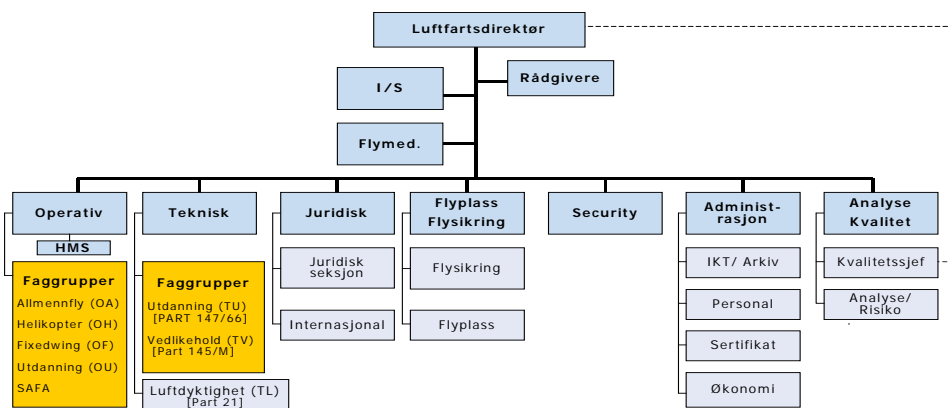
Luftfartsdirektør

I/S

Rådgivere

Flymed.

Operativ

HMS

Faggrupper
Allmennfly (OA)
Helikopter (OH)
Fixedwing (OF)
Utdanning (OU)
SAFA

Teknisk

Faggrupper
Utdanning (TU) [PART 147/66]
Vedlikehold (TV) [Part 145/M]

Luftdyktighet (TL) [Part 21]

Juridisk

Juridisk seksjon

Internasjonal

Flyplass Flysikring

Flysikring

Flyplass

Security

Administrasjon

IKT/ Arkiv

Personal

Sertifikat

Økonomi

Analyse Kvalitet

Kvalitetssjef

Analyse/ Risiko